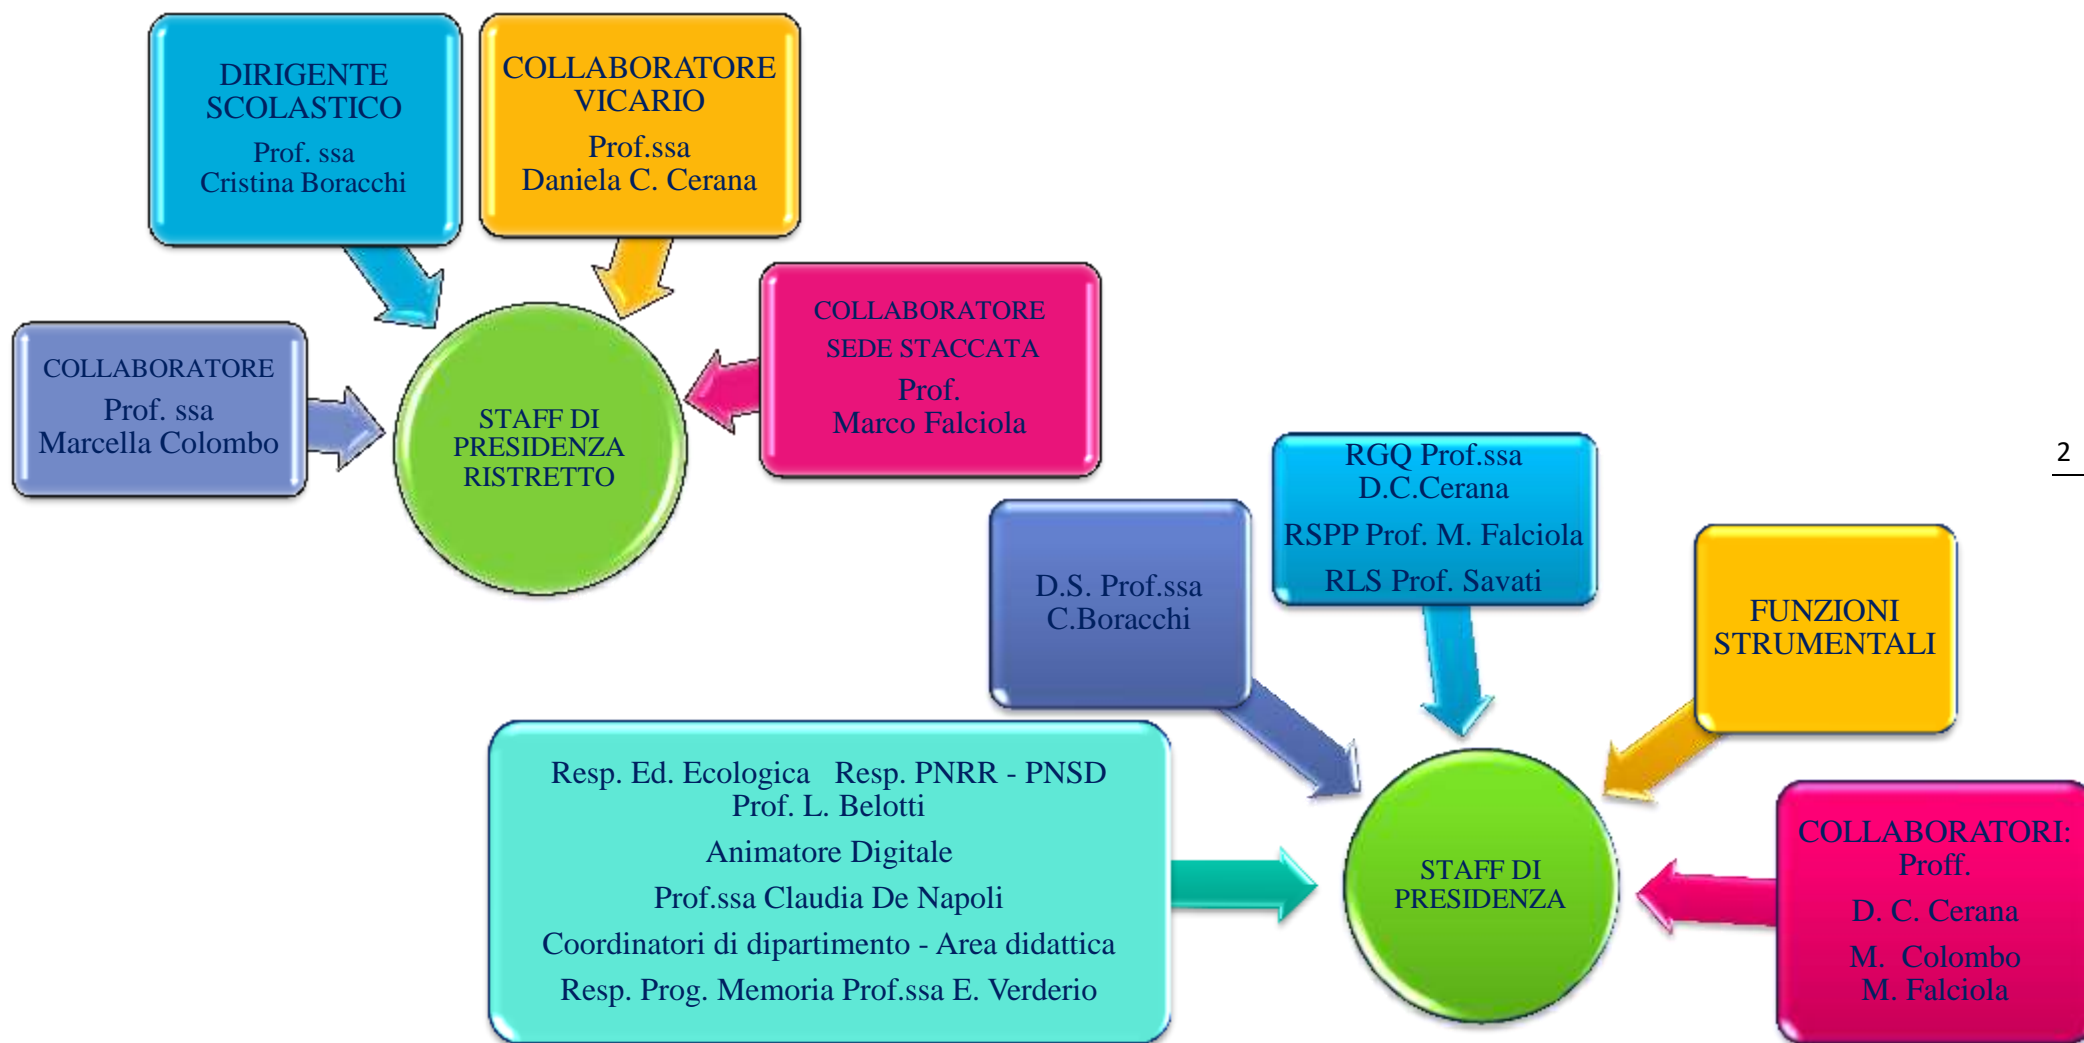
DIRIGENTE SCOLASTICO
Prof. ssa
Cristina Boracchi

COLLABORATORE VICARIO
Prof.ssa
Daniela C. Cerana

COLLABORATORE
Prof. ssa
Marcella Colombo

STAFF DI PRESIDENZA RISTRETTO

COLLABORATORE SEDE STACCATA
Prof.
Marco Falciola

2

RGQ Prof.ssa D.C.Cerana
RSPP Prof. M. Falciola
RLS Prof. Savati

D.S. Prof.ssa C.Boracchi

FUNZIONI STRUMENTALI

Resp. Ed. Ecologica Resp. PNRR - PNSD Prof. L. Belotti
Animatore Digitale
Prof.ssa Claudia De Napoli
Coordinatori di dipartimento - Area didattica
Resp. Prog. Memoria Prof.ssa E. Verderio

STAFF DI PRESIDENZA

COLLABORATORI: Proff.
D. C. Cerana
M. Colombo
M. Falciola